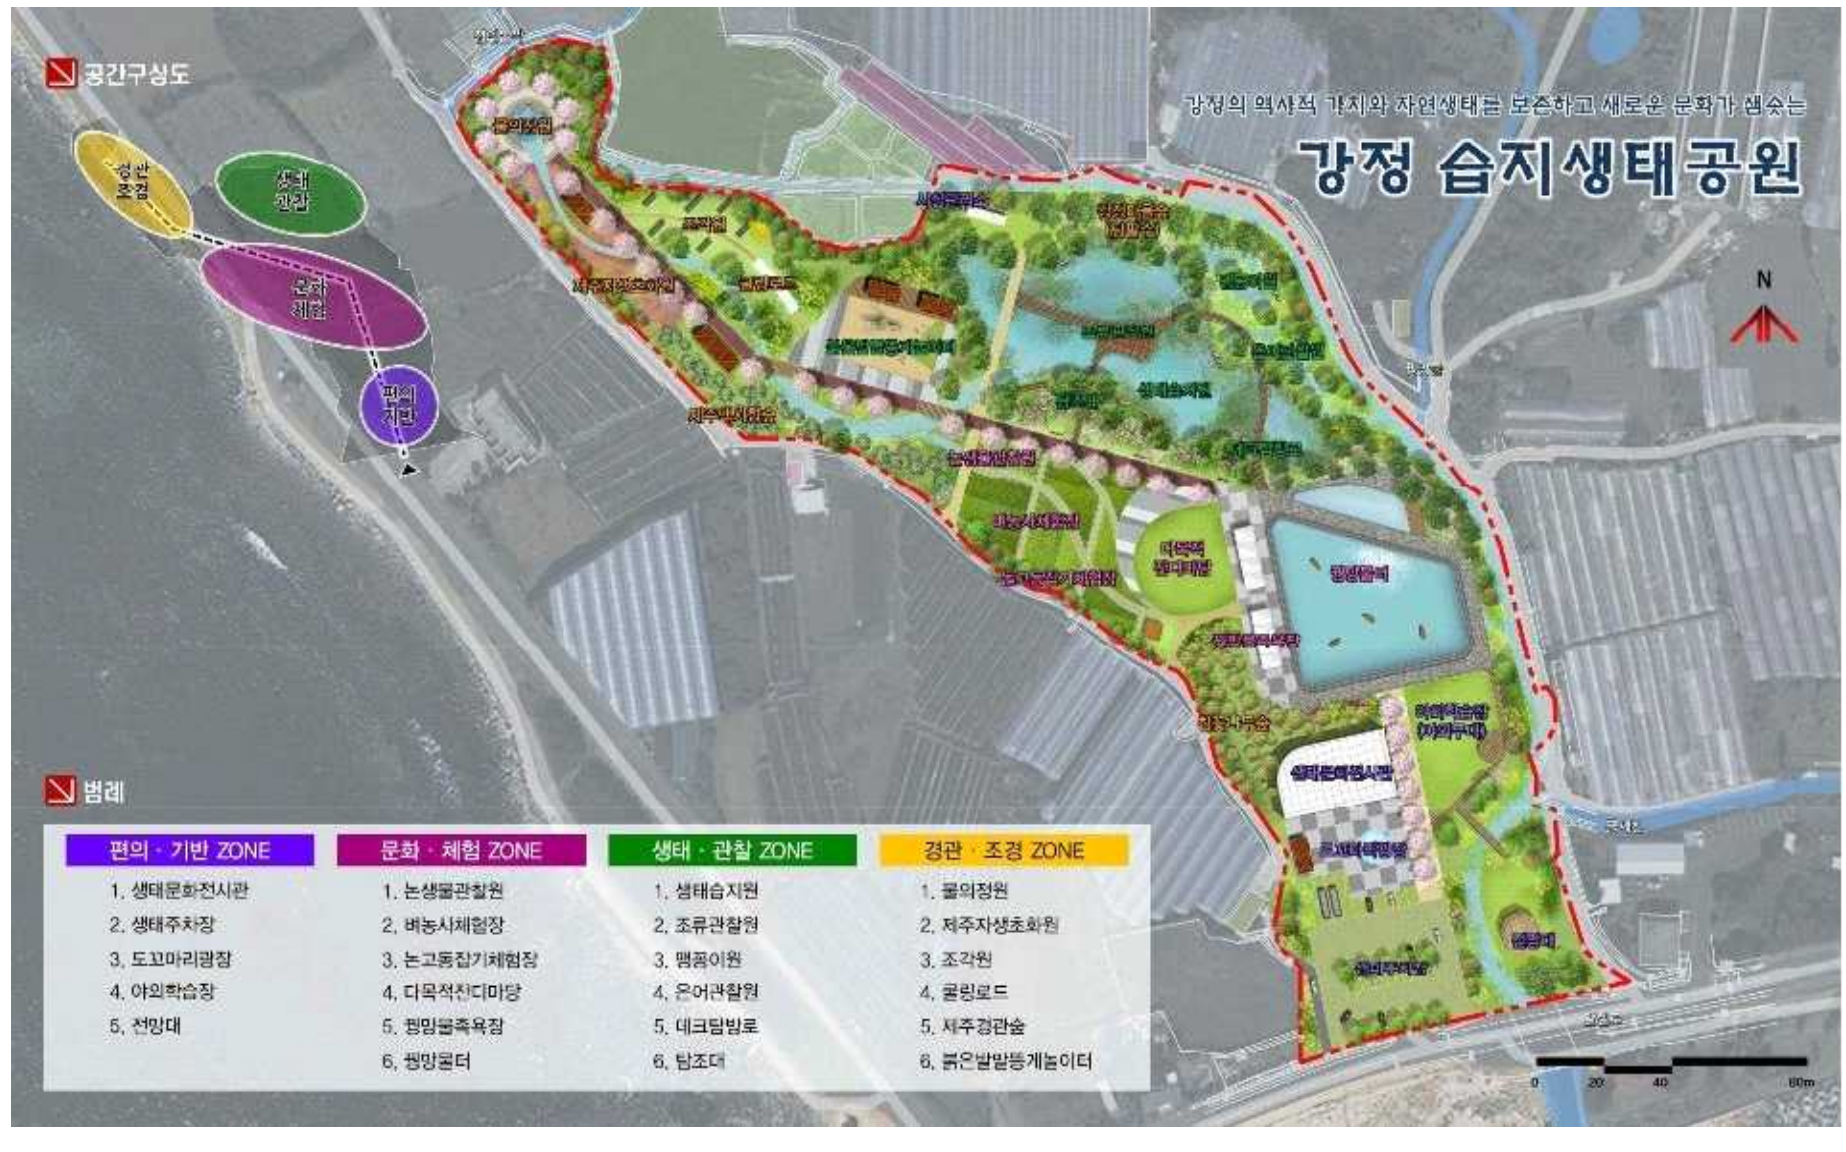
공간구성도

경관 조경

생태 관찰

문화 체험

편의 기반

강정의 역사적 가치와 자연생태를 보존하고 새로운 문화가 샘솟는

강정 습지생태공원

N

물의정원

조각원

제주자생초화원

쿨링로드

제주경관숲

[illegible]

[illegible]

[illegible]

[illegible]

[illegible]

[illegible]

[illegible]

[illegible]

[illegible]

다목적 잔디마당

펌핑물저

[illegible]

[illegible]

야외학습장

생태문화전시관

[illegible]

생태주차장

전망대

범례

| 편의 · 기반 ZONE | 문화 · 체험 ZONE | 생태 · 관찰 ZONE | 경관 · 조경 ZONE |
|---|---|---|---|
| 1. 생태문화전시관 | 1. 논생물관찰원 | 1. 생태습지원 | 1. 물의정원 |
| 2. 생태주차장 | 2. 벼농사체험장 | 2. 조류관찰원 | 2. 제주자생초화원 |
| 3. 도꼬마리광장 | 3. 논고동잡기체험장 | 3. 팽퐁이원 | 3. 조각원 |
| 4. 야외학습장 | 4. 다목적잔디마당 | 4. 은어관찰원 | 4. 쿨링로드 |
| 5. 전망대 | 5. 펌핑물족욕장 | 5. 데크탐방로 | 5. 제주경관숲 |
| | 6. 펌핑물터 | 6. 탐조대 | 6. 붉은발말똥게놀이터 |

0 20 40 60m